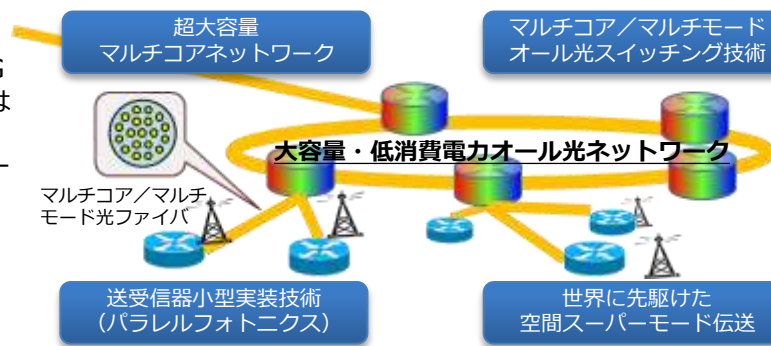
超大容量
マルチコアネットワーク

マルチコア／マルチモード
オール光スイッチング技術

大容量・低消費電力オール光ネットワーク

マルチコア／マルチモード光ファイバ

送受信器小型実装技術
（パラレルフォトニクス）

世界に先駆けた
空間スーパーモード伝送